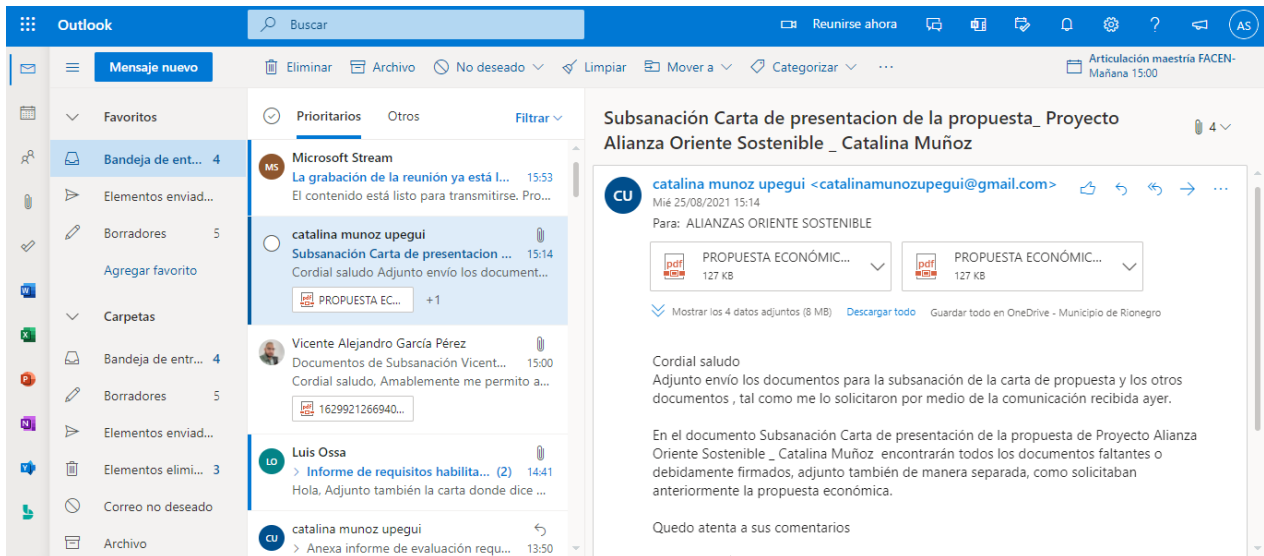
Outlook
Buscar
Reunirse ahora
AS

Mensaje nuevo
Eliminar Archivo No deseado Limpiar Mover a Categorizar ···
Articulación maestría FACEN-
Mañana 15:00

Favoritos
Bandeja de ent... 4
Elementos enviad...
Borradores 5
Agregar favorito
Carpetas
Bandeja de entr... 4
Borradores 5
Elementos enviad...
Elementos elimi... 3
Correo no deseado
Archivo

Prioritarios Otros Filtrar

MS Microsoft Stream
La grabación de la reunión ya está l... 15:53
El contenido está listo para transmitirse. Pro...

catalina munoz upegui
Subsanación Carta de presentacion ... 15:14
Cordial saludo Adjunto envío los document...
PROPUESTA EC... +1

Vicente Alejandro García Pérez
Documentos de Subsanación Vicent... 15:00
Cordial saludo, Amablemente me permito a...
1629921266940...

LO Luis Ossa
> Informe de requisitos habilita... (2) 14:41
Hola, Adjunto también la carta donde dice ...

CU catalina munoz upegui
> Anexa informe de evaluación requ... 13:50

Subsanación Carta de presentacion de la propuesta_ Proyecto Alianza Oriente Sostenible _ Catalina Muñoz
4

CU catalina munoz upegui <catalinamunozupegui@gmail.com>
Mié 25/08/2021 15:14
Para: ALIANZAS ORIENTE SOSTENIBLE

PROPUESTA ECONÓMIC...
127 KB
PROPUESTA ECONÓMIC...
127 KB

Mostrar los 4 datos adjuntos (8 MB) Descargar todo Guardar todo en OneDrive - Municipio de Rionegro

Cordial saludo
Adjunto envío los documentos para la subsanación de la carta de propuesta y los otros documentos , tal como me lo solicitaron por medio de la comunicación recibida ayer.

En el documento Subsanación Carta de presentación de la propuesta de Proyecto Alianza Oriente Sostenible _ Catalina Muñoz encontrarán todos los documentos faltantes o debidamente firmados, adjunto también de manera separada, como solicitaban anteriormente la propuesta económica.

Quedo atenta a sus comentarios